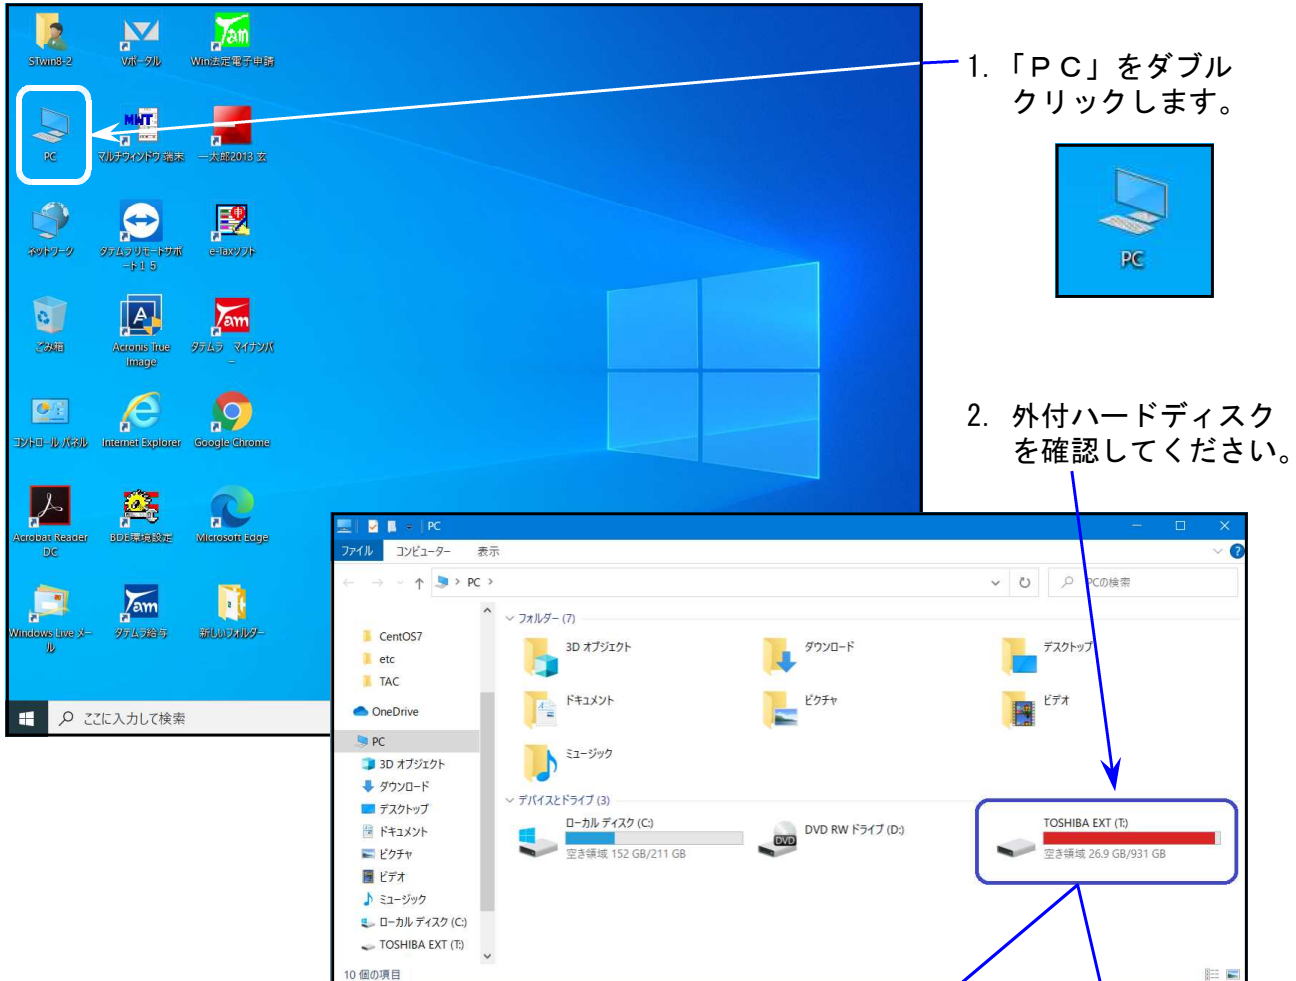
STwin8-2
Vポータル
Win法定電子申請
PC
マルチウィンドウ端末
一太郎2013 玄
ネットワーク
タテムラリモートサポート１５
e-Taxソフト
ごみ箱
Acronis True Image
タテムラ マイナンバー
コントロールパネル
Internet Explorer
Google Chrome
Acrobat Reader DC
BDE環境設定
Microsoft Edge
Windows Live メール
タテムラ給与
新しいフォルダー
ここに入力して検索

1. 「ＰＣ」をダブルクリックします。

PC

2. 外付ハードディスクを確認してください。

PC
ファイル コンピューター 表示
PC
PCの検索
CentOS7
etc
TAC
OneDrive
PC
3D オブジェクト
ダウンロード
デスクトップ
ドキュメント
ピクチャ
ビデオ
ミュージック
ローカル ディスク (C:)
TOSHIBA EXT (T:)
10 個の項目
フォルダー (7)
3D オブジェクト
ダウンロード
デスクトップ
ドキュメント
ピクチャ
ビデオ
ミュージック
デバイスとドライブ (3)
ローカル ディスク (C:)
空き領域 152 GB/211 GB
DVD RW ドライブ (D:)
DVD
TOSHIBA EXT (T:)
空き領域 26.9 GB/931 GB